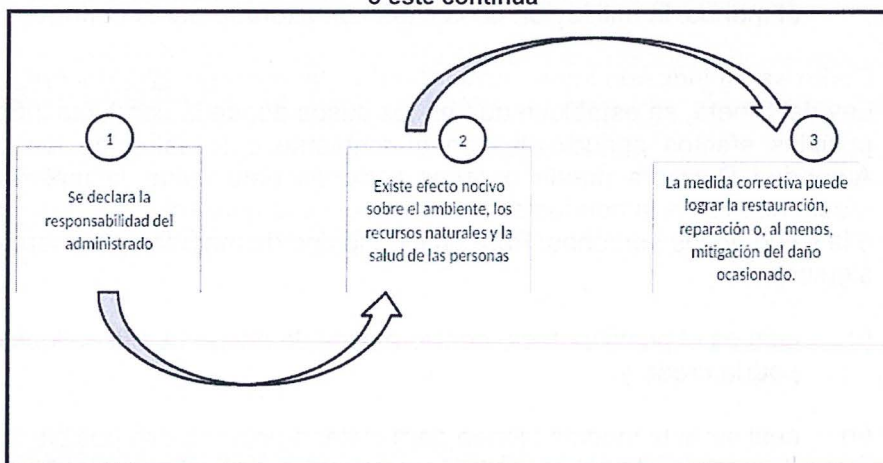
o este continúa

1

Se declara la responsabilidad del administrado

2

Existe efecto nocivo sobre el ambiente, los recursos naturales y la salud de las personas

3

La medida correctiva puede lograr la restauración, reparación o, al menos, mitigación del daño ocasionado.